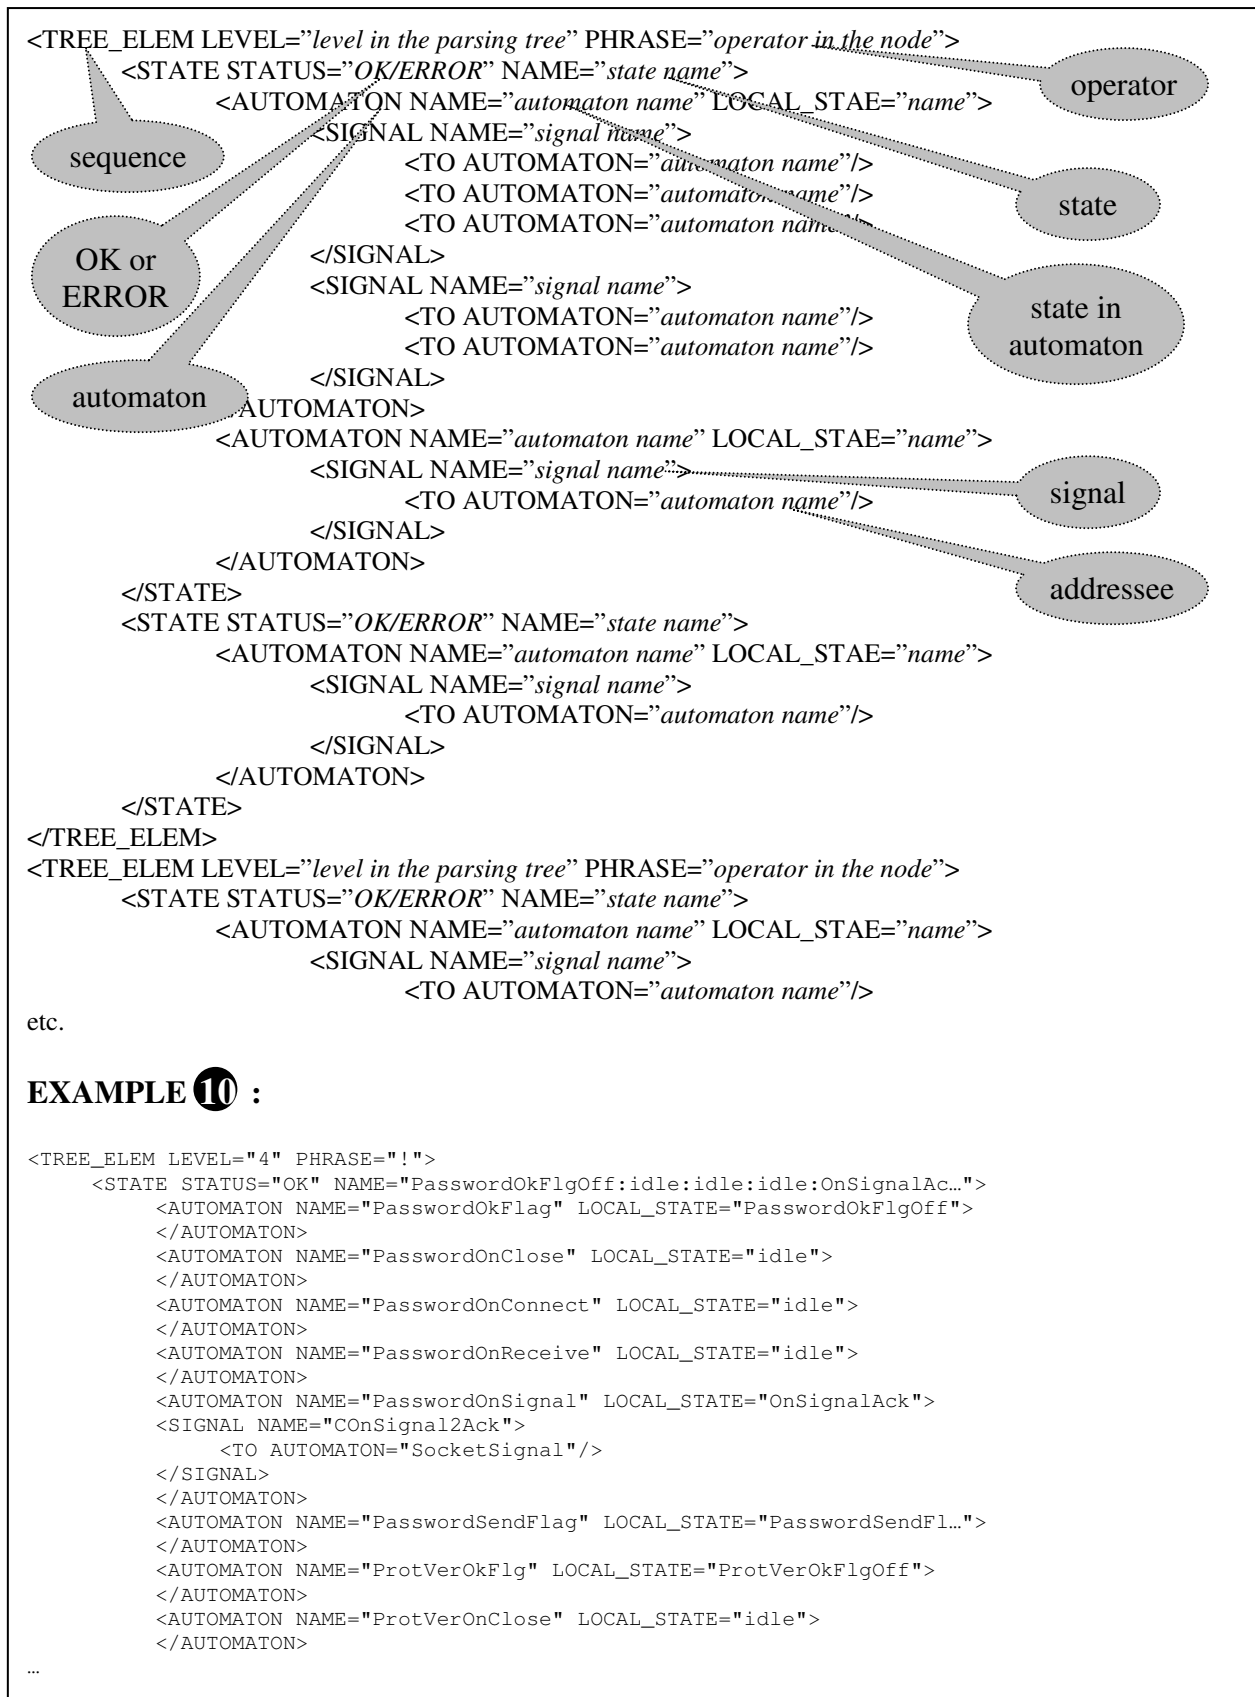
<TREE_ELEM LEVEL="*level in the parsing tree*" PHRASE="*operator in the node*">
<STATE STATUS="*OK/ERROR*" NAME="*state name*">
<AUTOMATON NAME="*automaton name*" LOCAL_STAE="*name*">
<SIGNAL NAME="*signal name*">
<TO AUTOMATON="*automaton name*"/>
<TO AUTOMATON="*automaton name*"/>
<TO AUTOMATON="*automaton name*"/>
</SIGNAL>
<SIGNAL NAME="*signal name*">
<TO AUTOMATON="*automaton name*"/>
<TO AUTOMATON="*automaton name*"/>
</SIGNAL>
</AUTOMATON>
<AUTOMATON NAME="*automaton name*" LOCAL_STAE="*name*">
<SIGNAL NAME="*signal name*">
<TO AUTOMATON="*automaton name*"/>
</SIGNAL>
</AUTOMATON>
</STATE>
<STATE STATUS="*OK/ERROR*" NAME="*state name*">
<AUTOMATON NAME="*automaton name*" LOCAL_STAE="*name*">
<SIGNAL NAME="*signal name*">
<TO AUTOMATON="*automaton name*"/>
</SIGNAL>
</AUTOMATON>
</STATE>
</TREE_ELEM>
<TREE_ELEM LEVEL="*level in the parsing tree*" PHRASE="*operator in the node*">
<STATE STATUS="*OK/ERROR*" NAME="*state name*">
<AUTOMATON NAME="*automaton name*" LOCAL_STAE="*name*">
<SIGNAL NAME="*signal name*">
<TO AUTOMATON="*automaton name*"/>
etc.

operator

sequence

state

OK or ERROR

state in automaton

automaton

signal

addressee

**EXAMPLE 10 :**

<TREE_ELEM LEVEL="4" PHRASE="!">
<STATE STATUS="OK" NAME="PasswordOkFlgOff:idle:idle:idle:OnSignalAc…">
<AUTOMATON NAME="PasswordOkFlag" LOCAL_STATE="PasswordOkFlgOff">
</AUTOMATON>
<AUTOMATON NAME="PasswordOnClose" LOCAL_STATE="idle">
</AUTOMATON>
<AUTOMATON NAME="PasswordOnConnect" LOCAL_STATE="idle">
</AUTOMATON>
<AUTOMATON NAME="PasswordOnReceive" LOCAL_STATE="idle">
</AUTOMATON>
<AUTOMATON NAME="PasswordOnSignal" LOCAL_STATE="OnSignalAck">
<SIGNAL NAME="COnSignal2Ack">
<TO AUTOMATON="SocketSignal"/>
</SIGNAL>
</AUTOMATON>
<AUTOMATON NAME="PasswordSendFlag" LOCAL_STATE="PasswordSendFl…">
</AUTOMATON>
<AUTOMATON NAME="ProtVerOkFlg" LOCAL_STATE="ProtVerOkFlgOff">
</AUTOMATON>
<AUTOMATON NAME="ProtVerOnClose" LOCAL_STATE="idle">
</AUTOMATON>
…